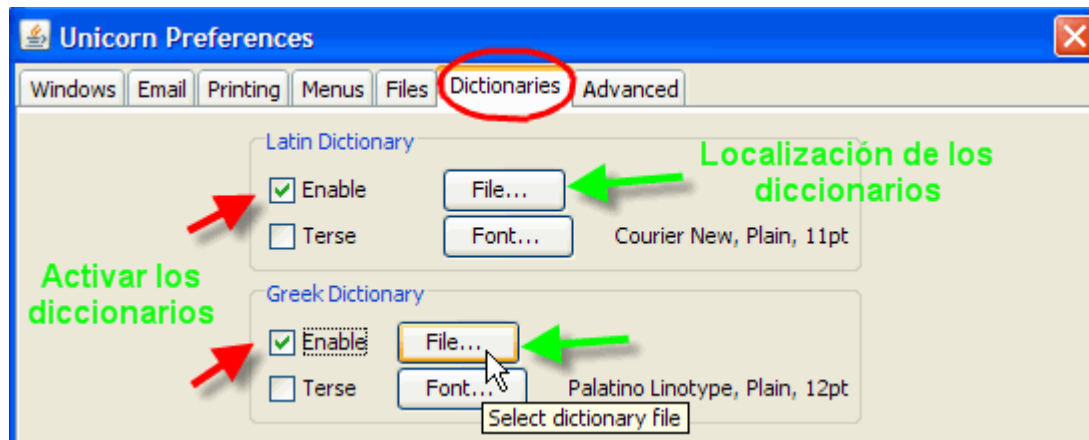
Unicorn Preferences

Windows | Email | Printing | Menus | Files | Dictionaries | Advanced

Latin Dictionary

Enable File...

Terse Font... Courier New, Plain, 11pt

Localización de los diccionarios

Activar los diccionarios

Greek Dictionary

Enable File...

Terse Font... Palatino Linotype, Plain, 12pt

Select dictionary file